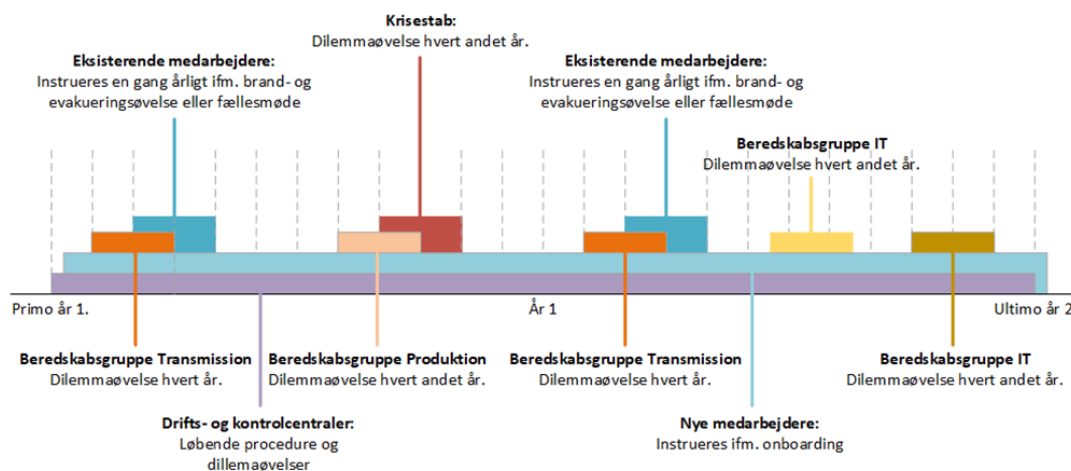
Krisestab:
Dilemmaøvelse hvert andet år.

Eksisterende medarbejdere:
Instrueres en gang årligt ifm. brand- og evakueringsøvelse eller fællesmøde

Eksisterende medarbejdere:
Instrueres en gang årligt ifm. brand- og evakueringsøvelse eller fællesmøde

Beredskabsgruppe IT
Dilemmaøvelse hvert andet år.

Primo år 1.

År 1

Ultimo år 2

Beredskabsgruppe Transmission
Dilemmaøvelse hvert år.

Beredskabsgruppe Produktion
Dilemmaøvelse hvert andet år.

Beredskabsgruppe Transmission
Dilemmaøvelse hvert år.

Beredskabsgruppe IT
Dilemmaøvelse hvert andet år.

Drifts- og kontrolcentraler:
Løbende procedure og dillemaøvelser

Nye medarbejdere:
Instrueres ifm. onboarding